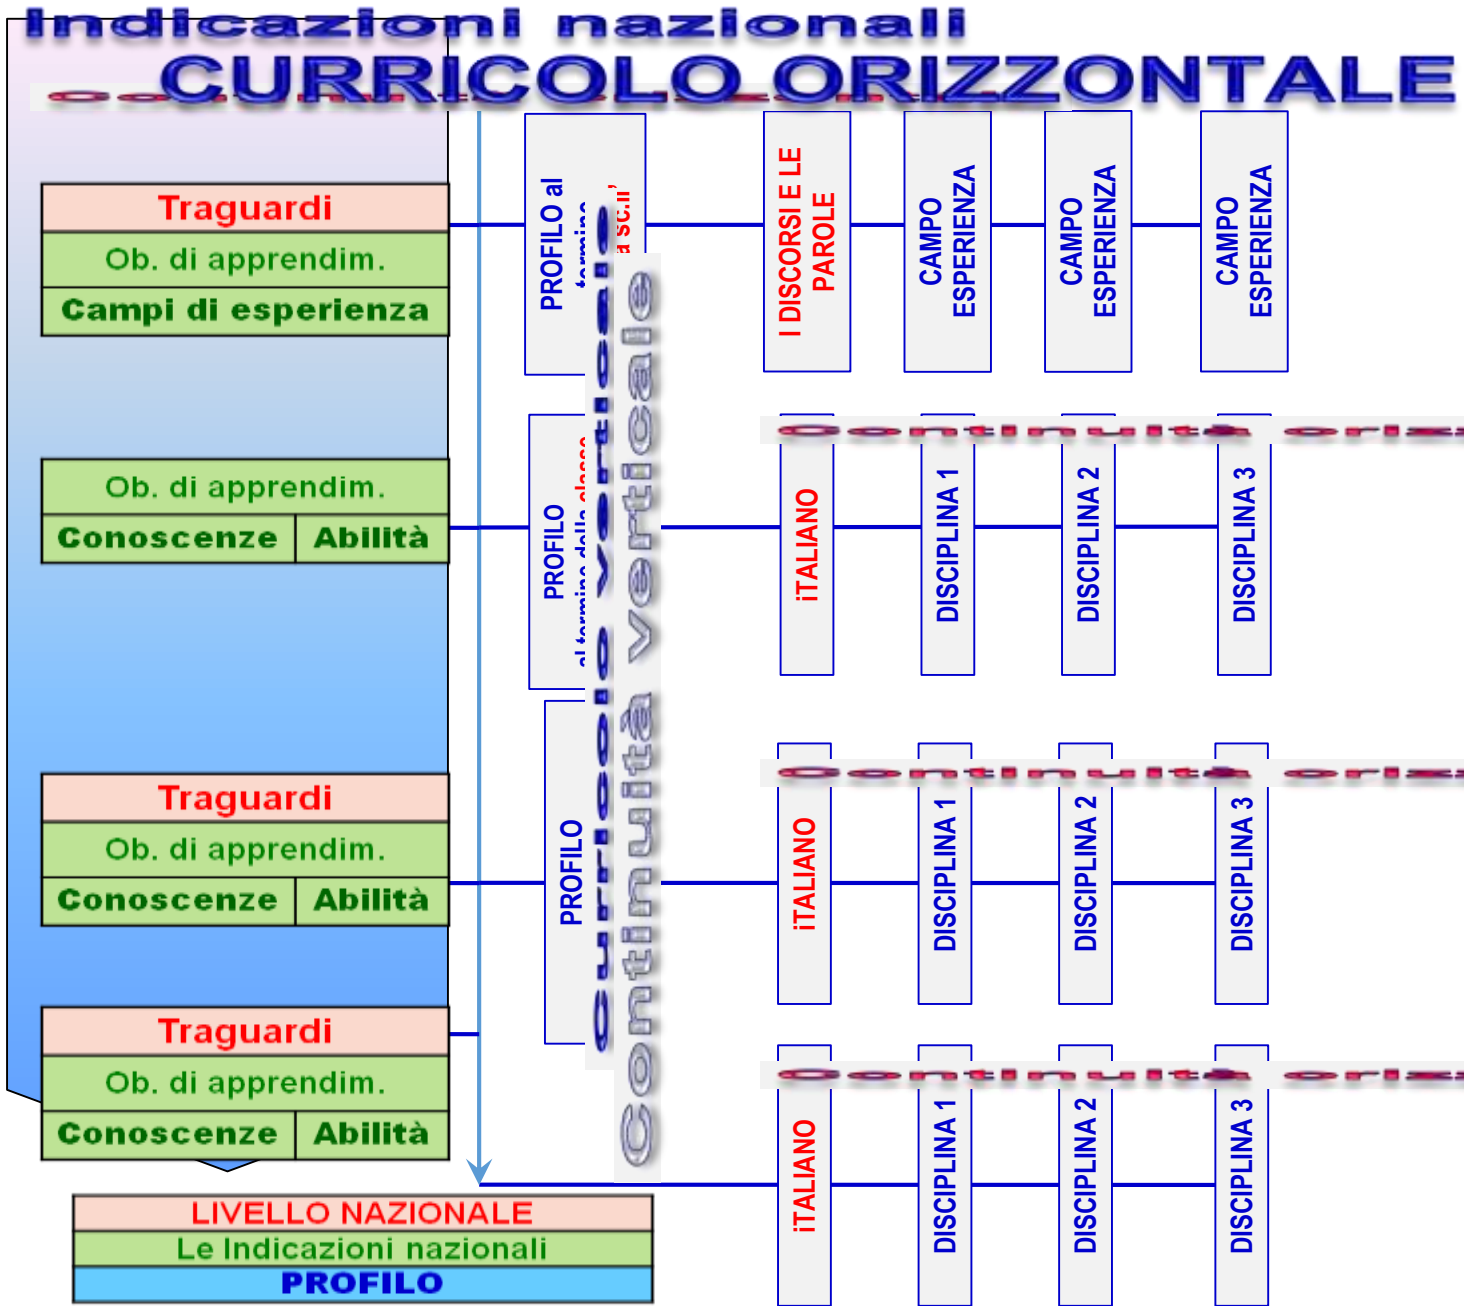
Indicazioni nazionali

CURRICOLO ORIZZONTALE

Traguardi
Ob. di apprendim.
Campi di esperienza

PROFILO al termine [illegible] sc.i'

I DISCORSI E LE PAROLE

CAMPO ESPERIENZA

CAMPO ESPERIENZA

CAMPO ESPERIENZA

Ob. di apprendim.
Conoscenze | Abilità

PROFILO al termine della classe

Continuità orizz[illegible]

iTALIANO

DISCIPLINA 1

DISCIPLINA 2

DISCIPLINA 3

Curricolo verticale

Continuità verticale

Traguardi
Ob. di apprendim.
Conoscenze | Abilità

PROFILO

Continuità orizz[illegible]

iTALIANO

DISCIPLINA 1

DISCIPLINA 2

DISCIPLINA 3

Traguardi
Ob. di apprendim.
Conoscenze | Abilità

Continuità orizz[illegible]

iTALIANO

DISCIPLINA 1

DISCIPLINA 2

DISCIPLINA 3

LIVELLO NAZIONALE
Le Indicazioni nazionali
PROFILO